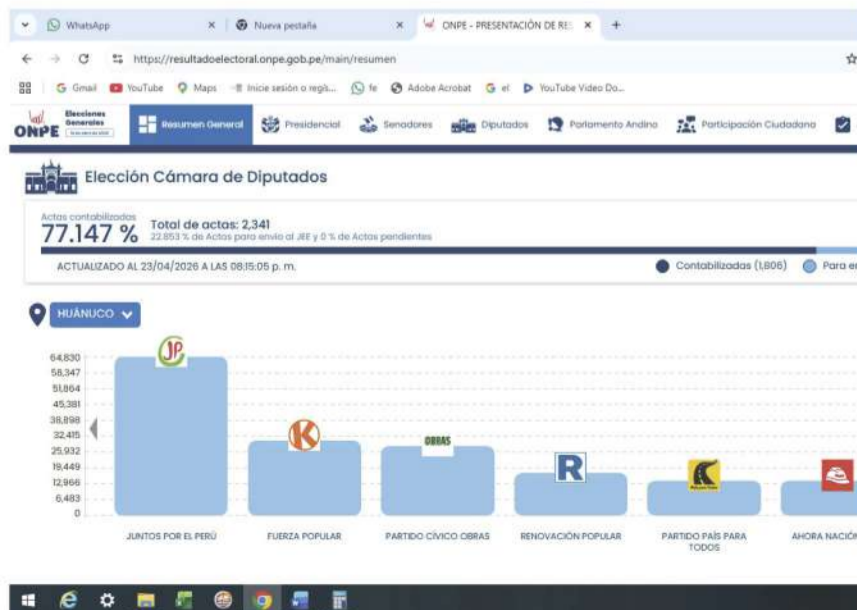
WhatsApp × Nueva pestaña × ONPE - PRESENTACIÓN DE RE ×

https://resultadoelectoral.onpe.gob.pe/main/resumen

Gmail YouTube Maps Inicie sesión o regís... fe Adobe Acrobat el YouTube Video Do...

ONPE Elecciones Generales

Resumen General Presidencial Senadores Diputados Parlamento Andino Participación Ciudadana

Elección Cámara de Diputados

Actas contabilizadas
77.147 %
Total de actas: 2,341
22.853 % de Actas para envío al JEE y 0 % de Actas pendientes

ACTUALIZADO AL 23/04/2026 A LAS 08:15:05 p. m.

Contabilizadas (1,806) Para e

HUÁNUCO

64,830
58,347
51,864
45,381
38,898
32,415
25,932
19,449
12,966
6,483
0

JP
K
OBRAS
R

JUNTOS POR EL PERÚ
FUERZA POPULAR
PARTIDO CÍVICO OBRAS
RENOVACIÓN POPULAR
PARTIDO PAÍS PARA TODOS
AHORA NACIÓN